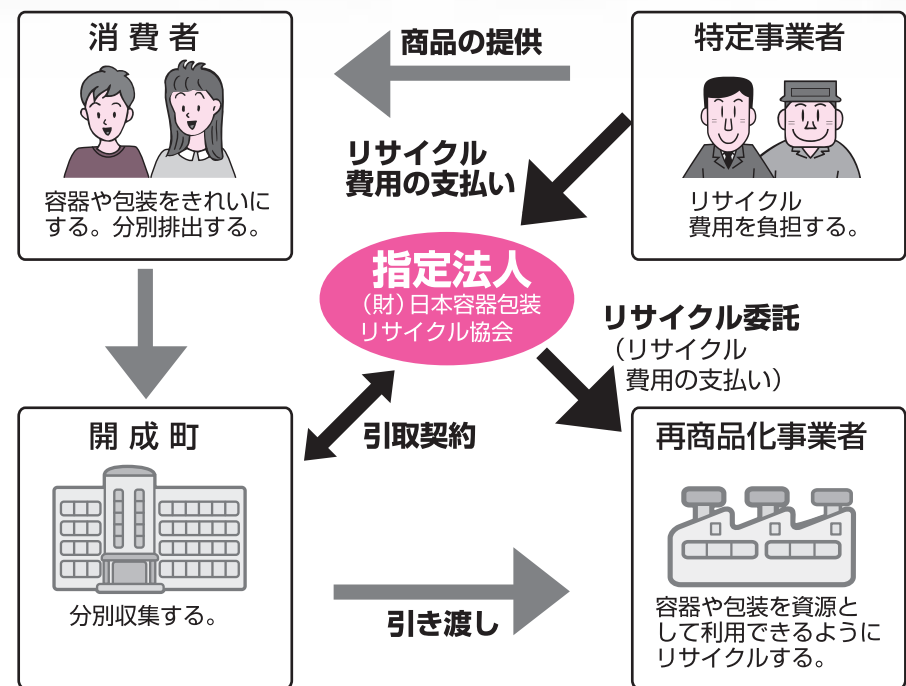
消費者

容器や包装をきれいにする。分別排出する。

商品の提供

特定事業者

リサイクル費用を負担する。

リサイクル費用の支払い

指定法人
（財）日本容器包装リサイクル協会

リサイクル委託
（リサイクル費用の支払い）

開成町

分別収集する。

引取契約

再商品化事業者

容器や包装を資源として利用できるようにリサイクルする。

引き渡し